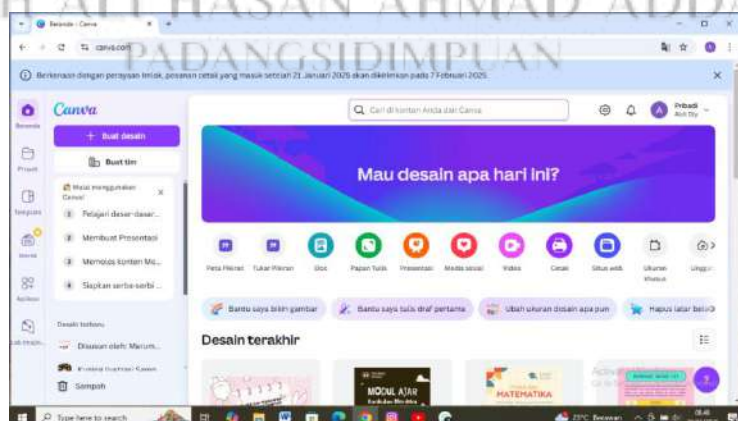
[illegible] HASAN AHMAD ADD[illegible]
PADANGSIDIMPUAN

Beranda - Canva

canva.com

Berkenaan dengan perayaan Imlek, pesanan cetak yang masuk setelah 21 Januari 2025 akan dikirimkan pada 7 Februari 2025.

Canva

+ Buat desain

Buat tim

Mulai menggunakan Canva!

1 Pelajari dasar-dasar...

2 Membuat Presentasi

3 Memoles konten Mo...

4 Siapkan serba-serbi ...

Desain terbaru

Diulas oleh: Marum...

Sampah

Beranda

Proyek

Templat

Merek

Aplikasi

Cari di konten Anda dan Canva

Pribadi

Mau desain apa hari ini?

Peta Pikiran

Tukar Pikiran

Doc

Papan Tulis

Presentasi

Media sosial

Video

Cetak

Situs web

Ukuran khusus

Unggah

Bantu saya bikin gambar

Bantu saya tulis draf pertama

Ubah ukuran desain apa pun

Hapus latar belakang

Desain terakhir

MODUL AJAR

MATEMATIKA

Type here to search

23°C Berawan